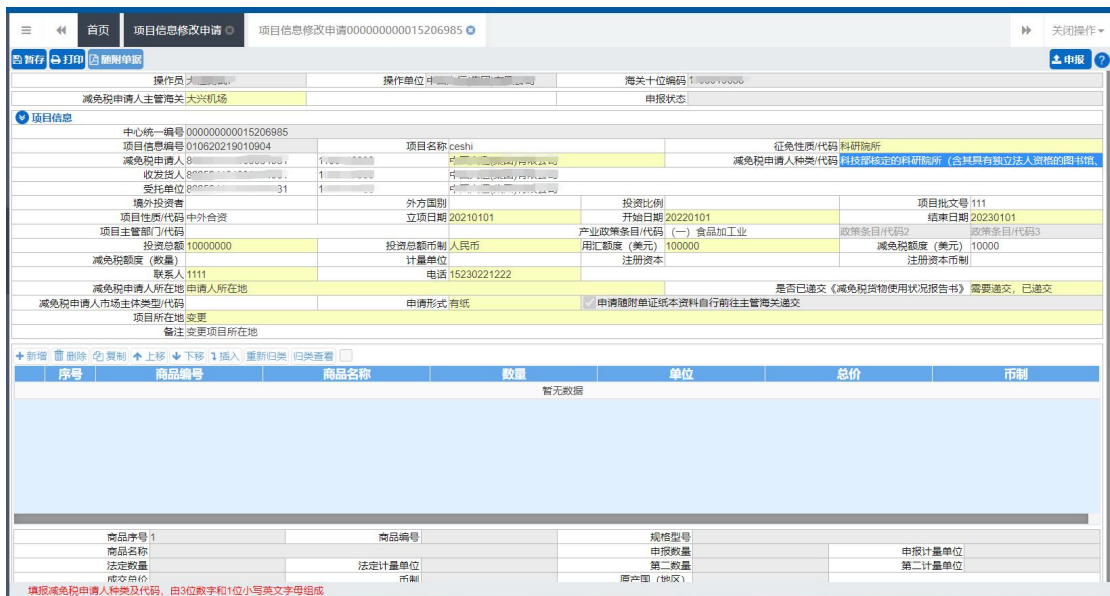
≡ 首页 项目信息修改申请 项目信息修改申请000000000015206985 关闭操作

暂存 打印 随附单据 申报

操作员 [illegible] 操作单位 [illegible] 海关十位编码 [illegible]
减免税申请人主管海关 大兴机场 申报状态

项目信息
中心统一编号 000000000015206985
项目信息编号 010620219010904 项目名称 ceshi 征免性质/代码 科研院所
减免税申请人 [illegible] 减免税申请人种类/代码 科技部核定的科研院所（含其具有独立法人资格的图书馆、
收发货人 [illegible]
受托单位 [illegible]
境外投资者 外方国别 投资比例 项目批文号 111
项目性质/代码 中外合资 立项日期 20210101 开始日期 20220101 结束日期 20230101
项目主管部门/代码 产业政策条目/代码 （一）食品加工业 政策条目/代码2 政策条目/代码3
投资总额 10000000 投资总额币制 人民币 用汇额度（美元）100000 减免税额度（美元）10000
减免税额度（数量） 计量单位 注册资本 注册资本币制
联系人 1111 电话 15230221222
减免税申请人所在地 申请人所在地 是否已递交《减免税货物使用状况报告书》 需要递交，已递交
减免税申请人市场主体类型/代码 申请形式 有纸 申请随附单证纸本资料自行前往主管海关递交
项目所在地 变更
备注 变更项目所在地

新增 删除 复制 上移 下移 插入 重新归类 归类查看

| 序号 | 商品编号 | 商品名称 | 数量 | 单位 | 总价 | 币制 |
|---|---|---|---|---|---|---|
| 暂无数据 | | | | | | |

商品序号 1 商品编号 规格型号
商品名称 申报数量 申报计量单位
法定数量 法定计量单位 第二数量 第二计量单位
成交总价 币制 原产国（地区）
填报减免税申请人种类及代码，由3位数字和1位小写英文字母组成